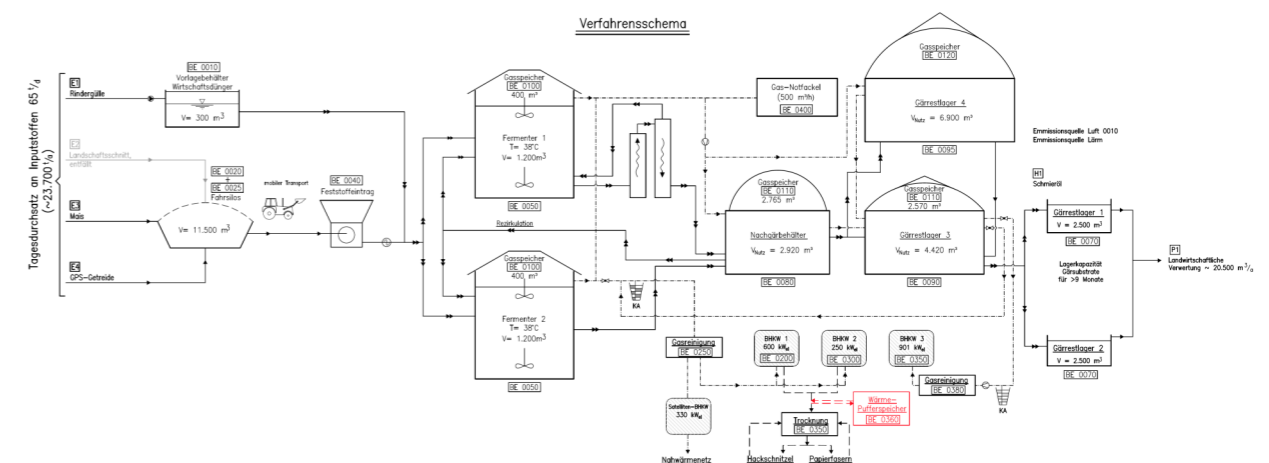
Verfahrensschema

Tagesdurchsatz an Inputstoffen 65 t/d (~23.700 t/a)

E1 Rindergülle

E2 Landschaftsschnitt, entfällt

E3 Mais

E4 GPS-Getreide

BE 0010 Vorlagebehälter Wirtschaftsdünger V= 300 m³

BE 0020 + BE 0025 Fahrsilos

V= 11.500 m³

mobiler Transport

BE 0040 Feststoffeintrag

Gasspeicher BE 0100 400 m³

Fermenter 1 T= 38°C V= 1.200m³

BE 0050

Rezirkulation

Gasspeicher BE 0100 400 m³

Fermenter 2 T= 38°C V= 1.200m³

BE 0050

KA

Gas-Notfackel (500 m³/h) BE 0400

Gasspeicher BE 0110 2.765 m³

Nachgärbehälter V$_{Nutz}$ = 2.920 m³

BE 0080

Gasspeicher BE 0120

Gärrestlager 4 V$_{Nutz}$ = 6.900 m³

BE 0095

Gasspeicher BE 0110 2.570 m³

Gärrestlager 3 V$_{Nutz}$ = 4.420 m³

BE 0090

Emmissionsquelle Luft 0010
Emmissionsquelle Lärm

H1 Schmieröl

Gärrestlager 1 V = 2.500 m³ BE 0070

Lagerkapazität Gärsubstrate für >9 Monate

Gärrestlager 2 V = 2.500 m³ BE 0070

P1 Landwirtschaftliche Verwertung ~ 20.500 m³/a

Gasreinigung BE 0250

BHKW 1 600 kW$_{el}$ BE 0200

BHKW 2 250 kW$_{el}$ BE 0300

BHKW 3 901 kW$_{el}$ BE 0350

Gasreinigung BE 0380

KA

Satelliten-BHKW 330 kW$_{el}$

Nahwärmenetz

Trocknung BE 0350

Wärme-Pufferspeicher BE 0360

Hackschnitzel

Papierfasern